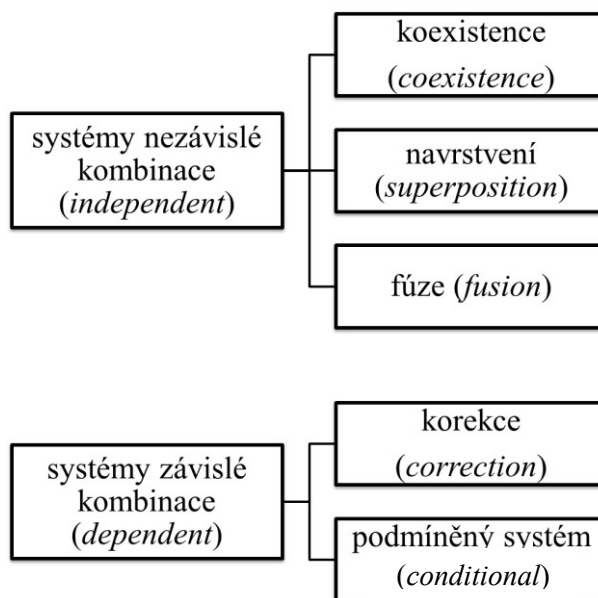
systémy nezávislé kombinace (*independent*)

koexistence (*coexistence*)

navrstvení (*superposition*)

fúze (*fusion*)

systémy závislé kombinace (*dependent*)

korekce (*correction*)

podmíněný systém (*conditional*)